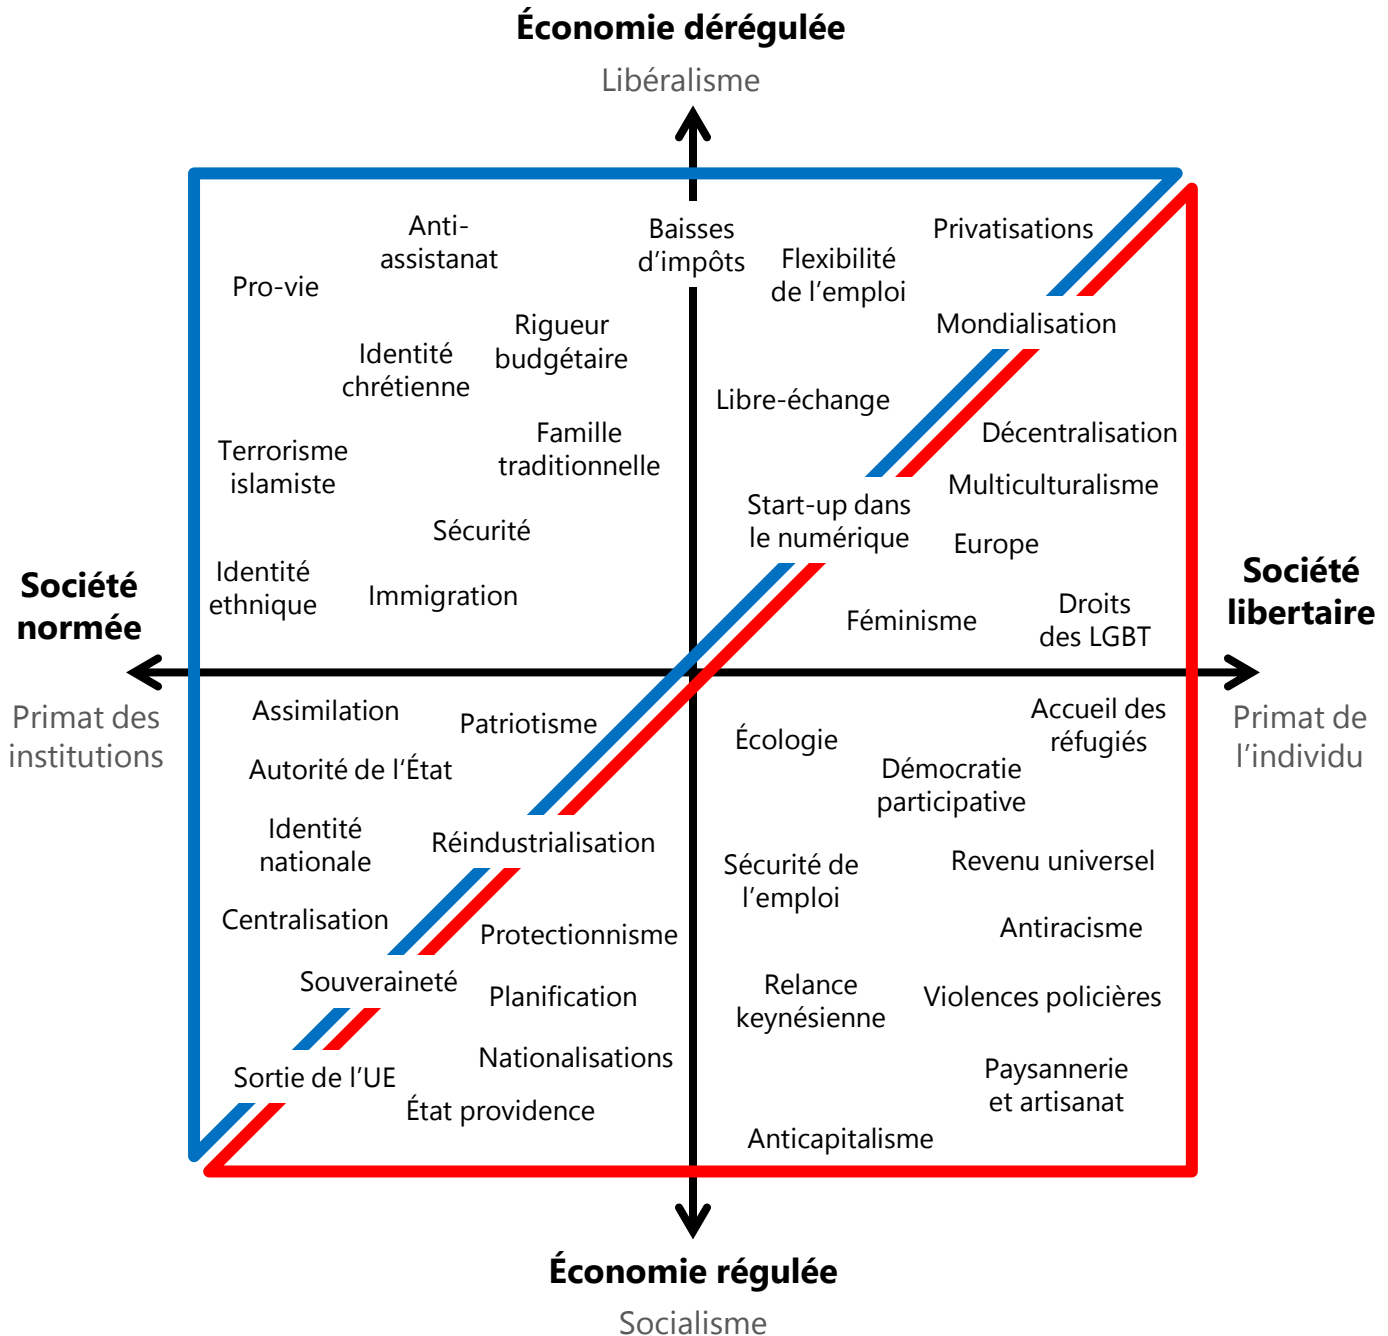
Économie dérégulée
Libéralisme

Anti-assistanat
Pro-vie
Baisses d'impôts
Flexibilité de l'emploi
Privatisations
Identité chrétienne
Rigueur budgétaire
Mondialisation
Libre-échange
Terrorisme islamiste
Famille traditionnelle
Décentralisation
Multiculturalisme
Start-up dans le numérique
Sécurité
Europe
Identité ethnique
Immigration
Féminisme
Droits des LGBT

Société normée
Primat des institutions

Société libertaire
Primat de l'individu

Assimilation
Patriotisme
Accueil des réfugiés
Autorité de l'État
Écologie
Démocratie participative
Identité nationale
Réindustrialisation
Sécurité de l'emploi
Revenu universel
Centralisation
Protectionnisme
Antiracisme
Souveraineté
Planification
Relance keynésienne
Violences policières
Nationalisations
Sortie de l'UE
Paysannerie et artisanat
État providence
Anticapitalisme

Économie régulée
Socialisme